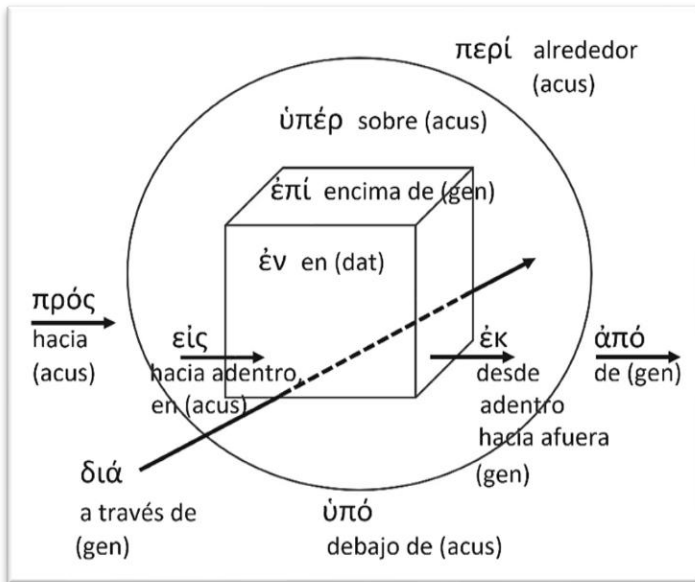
περί alrededor (acus)

ὑπέρ sobre (acus)

ἐπί encima de (gen)

ἐν en (dat)

πρός hacia (acus)

εἰς hacia adentro en (acus)

ἐκ desde adentro hacia afuera (gen)

ἀπό de (gen)

διά a través de (gen)

ὑπό debajo de (acus)